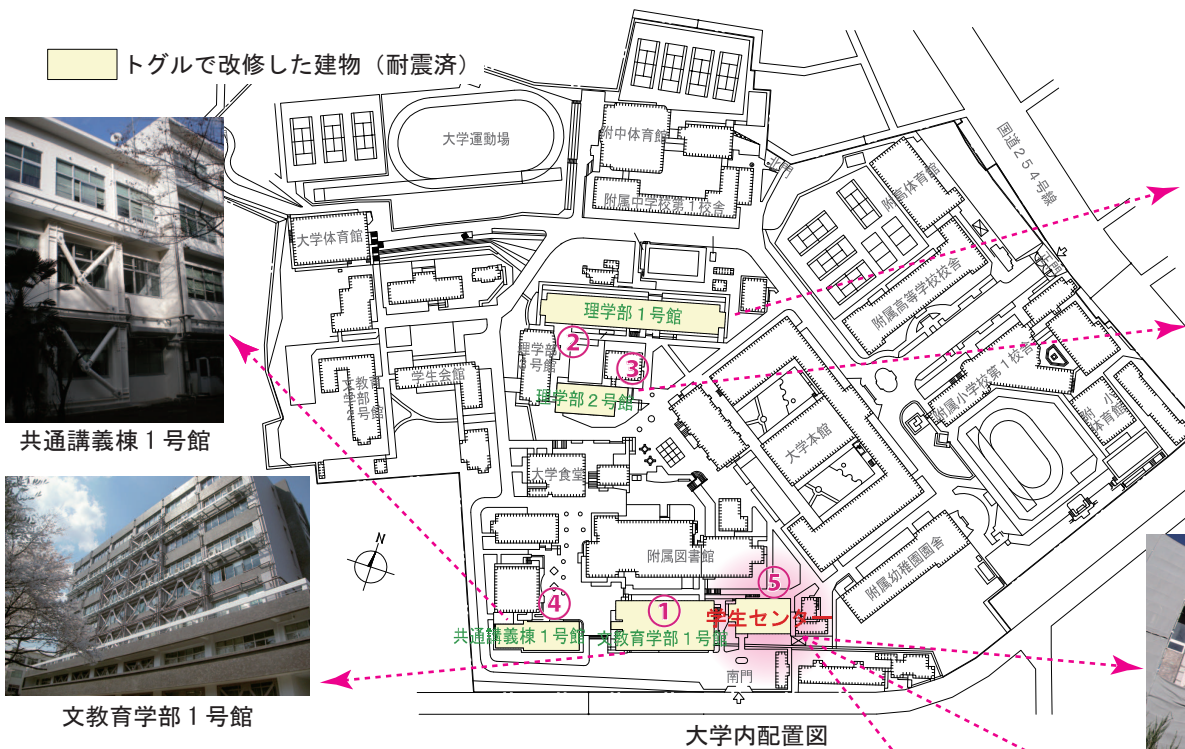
トグルで改修した建物（耐震済）

共通講義棟１号館

文教育学部１号館

大学運動場
附中体育館
附属中学校第１校舎
北門
国道２５４号線
附属体育館
大学体育館
附属高等学校校舎
理学部１号館
②
理学部３号館
③
理学部２号館
文教育学部２号館
学生会館
附属小学校第１校舎
附小体育館
大学本館
大学食堂
附属図書館
附属幼稚園園舎
N
⑤
④
①
学生センター
共通講義棟１号館
文教育学部１号館
南門
大学内配置図